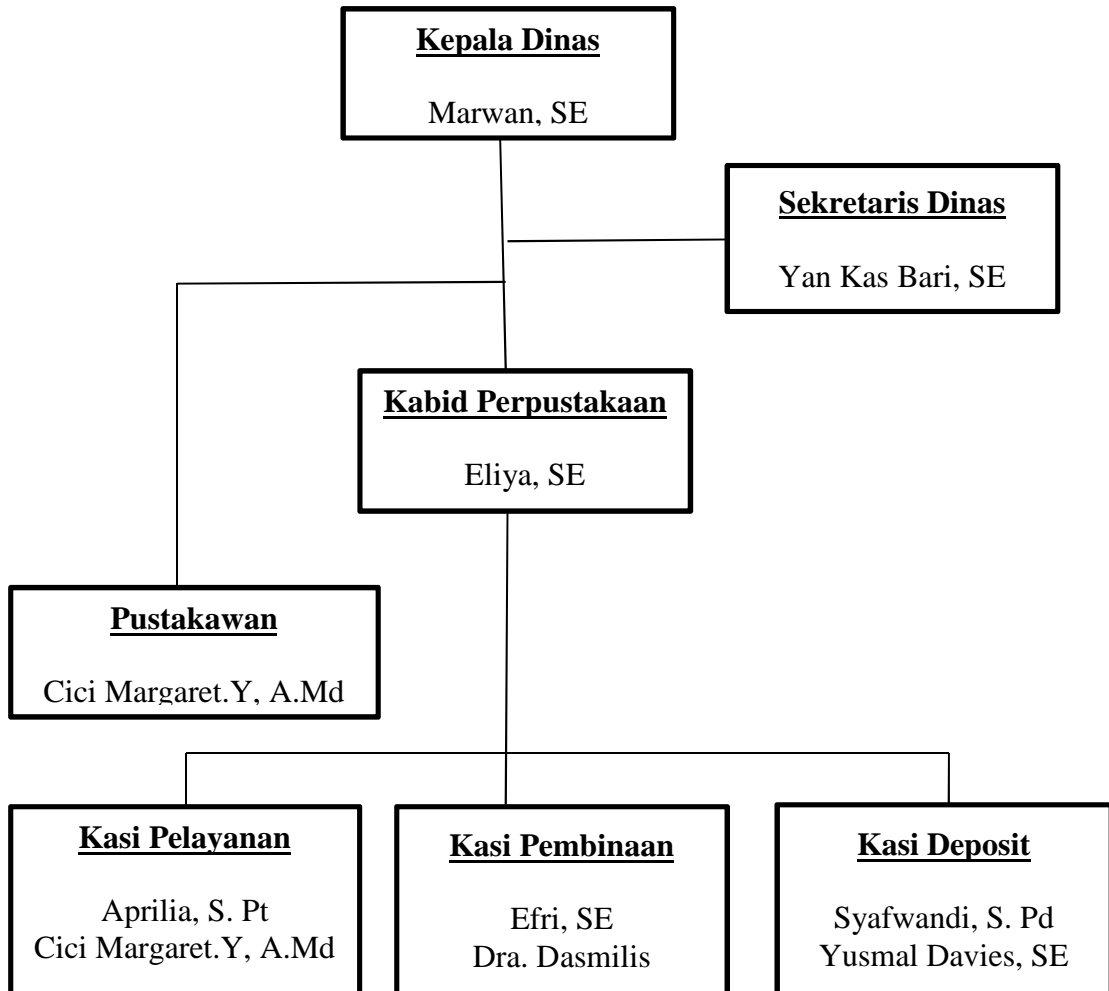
Kepala Dinas

Marwan, SE

Sekretaris Dinas

Yan Kas Bari, SE

Kabid Perpustakaan

Eliya, SE

Pustakawan

Cici Margaret.Y, A.Md

Kasi Pelayanan

Aprilia, S. Pt
Cici Margaret.Y, A.Md

Kasi Pembinaan

Efri, SE
Dra. Dasmilis

Kasi Deposit

Syafwandi, S. Pd
Yusmal Davies, SE